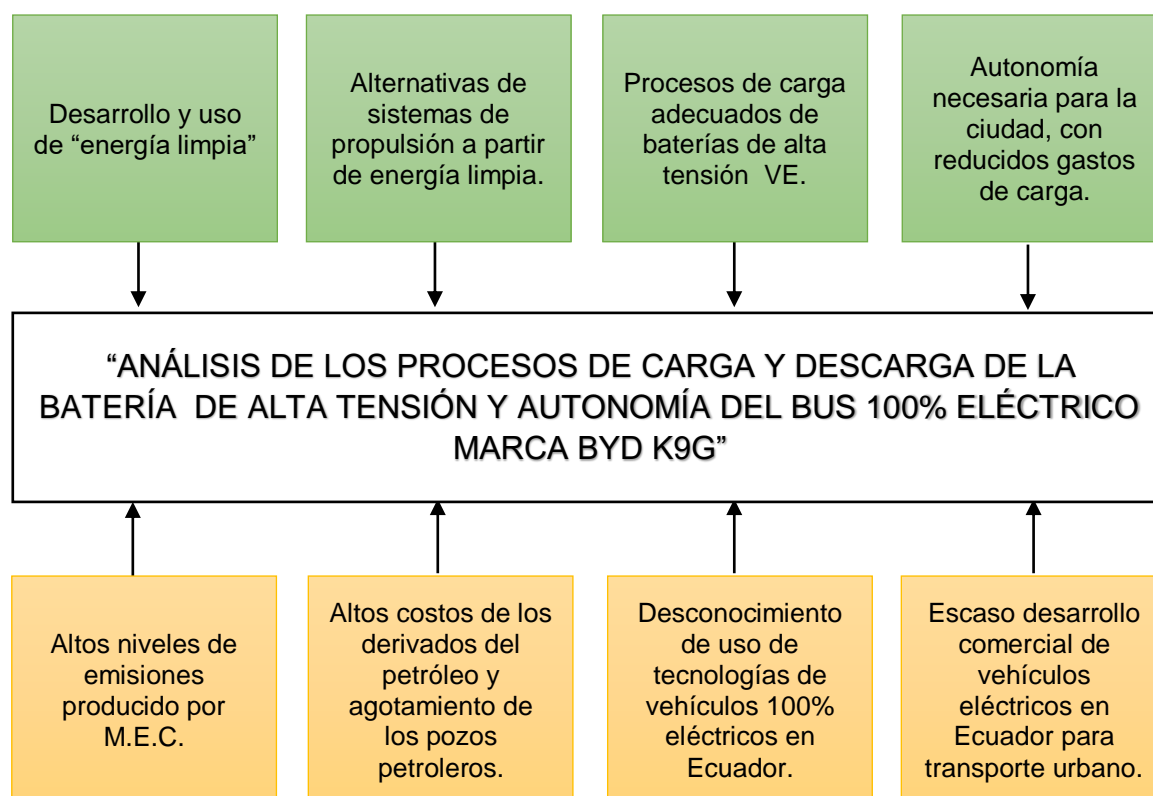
Desarrollo y uso de “energía limpia”

Alternativas de sistemas de propulsión a partir de energía limpia.

Procesos de carga adecuados de baterías de alta tensión VE.

Autonomía necesaria para la ciudad, con reducidos gastos de carga.

“ANÁLISIS DE LOS PROCESOS DE CARGA Y DESCARGA DE LA BATERÍA DE ALTA TENSIÓN Y AUTONOMÍA DEL BUS 100% ELÉCTRICO MARCA BYD K9G”

Altos niveles de emisiones producido por M.E.C.

Altos costos de los derivados del petróleo y agotamiento de los pozos petroleros.

Desconocimiento de uso de tecnologías de vehículos 100% eléctricos en Ecuador.

Escaso desarrollo comercial de vehículos eléctricos en Ecuador para transporte urbano.